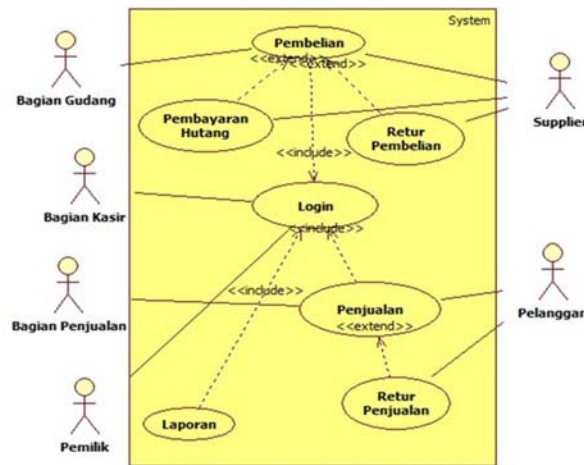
System

Pembelian

<<extend>> <<extend>>

Bagian Gudang

Pembayaran Hutang

Retur Pembelian

Supplier

<<include>>

Bagian Kasir

Login

<<include>>

<<include>>

Bagian Penjualan

Penjualan

<<extend>>

Pelanggan

Retur Penjualan

Laporan

Pemilik